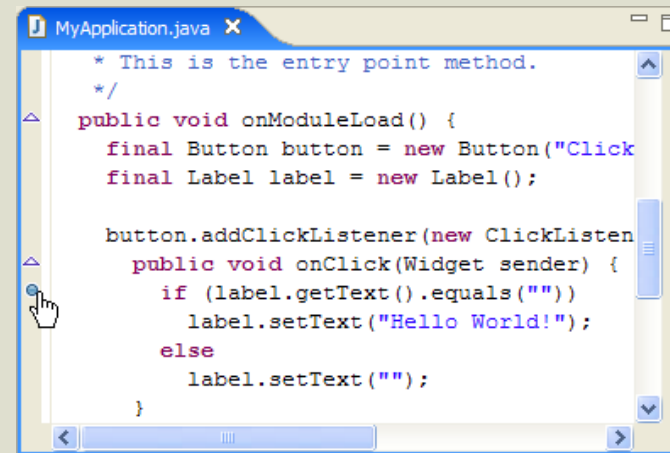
MyApplication.java ✕

* This is the entry point method.
*/
public void onModuleLoad() {
final Button button = new Button("Click
final Label label = new Label();

button.addClickListener(new ClickListen
public void onClick(Widget sender) {
if (label.getText().equals(""))
label.setText("Hello World!");
else
label.setText("");
}